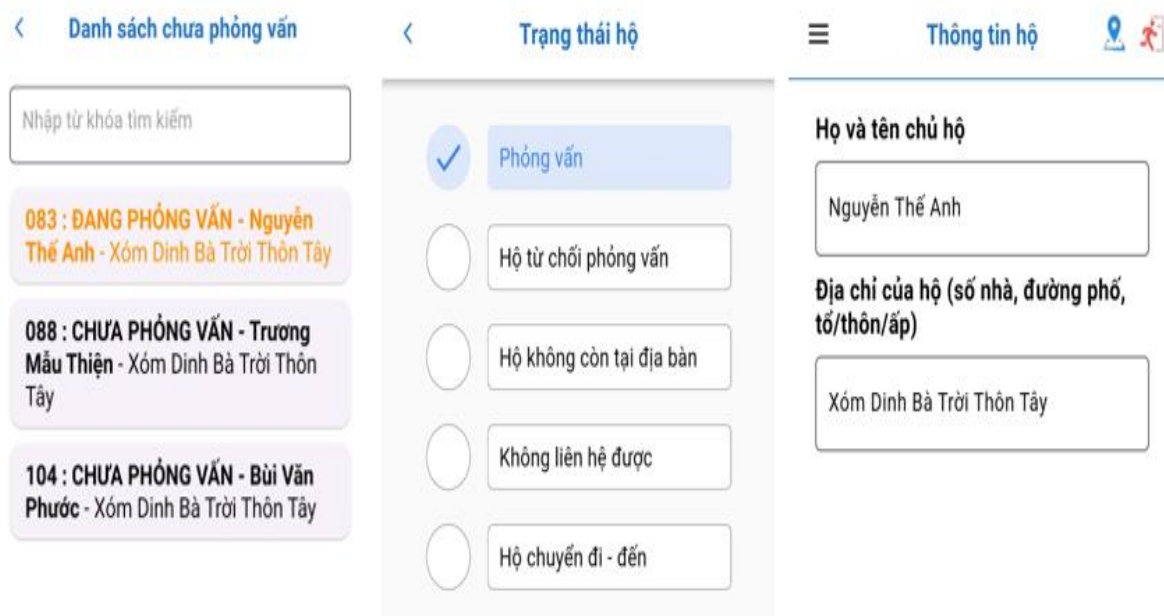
<

Danh sách chưa phỏng vấn

Nhập từ khóa tìm kiếm

083 : ĐANG PHỎNG VẤN - Nguyễn Thế Anh - Xóm Dinh Bà Trời Thôn Tây

088 : CHƯA PHỎNG VẤN - Trương Mẫu Thiện - Xóm Dinh Bà Trời Thôn Tây

104 : CHƯA PHỎNG VẤN - Bùi Văn Phước - Xóm Dinh Bà Trời Thôn Tây

<

Trạng thái hộ

Phỏng vấn

Hộ từ chối phỏng vấn

Hộ không còn tại địa bàn

Không liên hệ được

Hộ chuyển đi - đến

≡

Thông tin hộ

Họ và tên chủ hộ

Nguyễn Thế Anh

Địa chỉ của hộ (số nhà, đường phố, tổ/thôn/ấp)

Xóm Dinh Bà Trời Thôn Tây